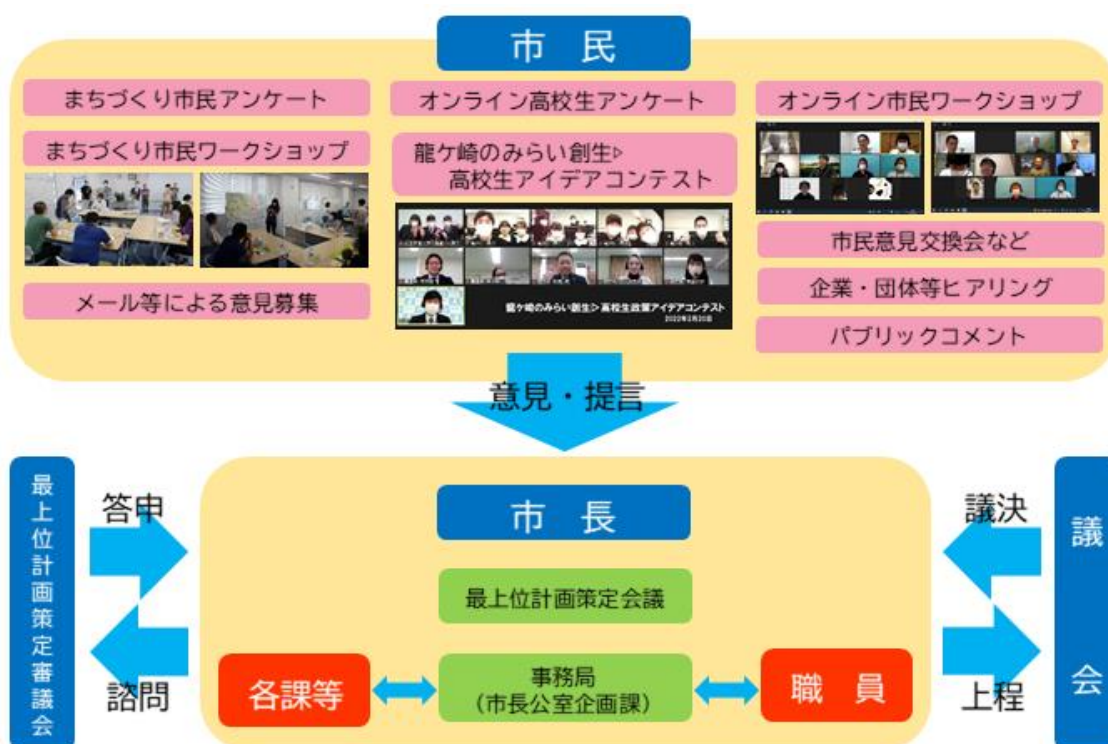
市 民

まちづくり市民アンケート

まちづくり市民ワークショップ

メール等による意見募集

オンライン高校生アンケート

龍ケ崎のみらい創生▷ 高校生アイデアコンテスト

龍ケ崎のみらい創生▷ 高校生政策アイデアコンテスト

オンライン市民ワークショップ

市民意見交換会など

企業・団体等ヒアリング

パブリックコメント

意見・提言

最上位計画策定審議会

答申

諮問

市 長

最上位計画策定会議

各課等

事務局 (市長公室企画課)

職 員

議決

上程

議 会